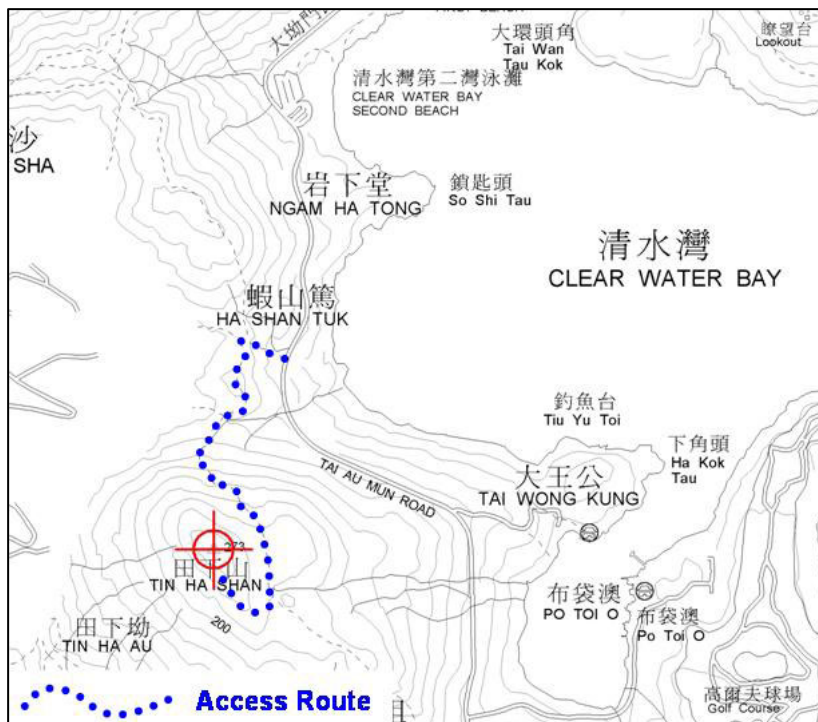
大坳門
大環頭角
Tai Wan
Tau Kok
瞭望台
Lookout
清水灣第二灣泳灘
CLEAR WATER BAY
SECOND BEACH
沙
SHA
岩下堂
NGAM HA TONG
鎖匙頭
So Shi Tau
清水灣
CLEAR WATER BAY
蝦山篤
HA SHAN TUK
釣魚台
Tiu Yu Toi
下角頭
Ha Kok
Tau
TAI AU MUN ROAD
大王公
TAI WONG KUNG
273
田下山
TIN HA SHAN
布袋澳
PO TOI O
布袋澳
Po Toi O
200
田下坳
TIN HA AU
高爾夫球場
Golf Course
Access Route